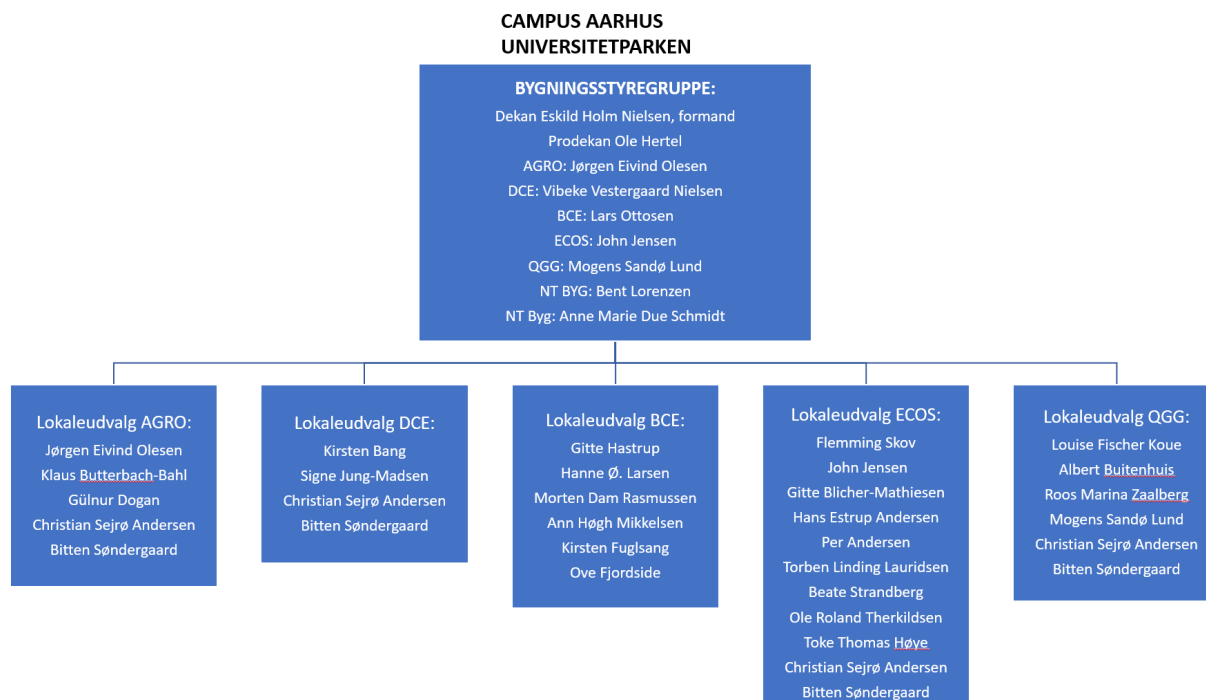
CAMPUS AARHUS
UNIVERSITETPARKEN

BYGNINGSSTYREGRUPPE:
Dekan Eskild Holm Nielsen, formand
Prodekan Ole Hertel
AGRO: Jørgen Eivind Olesen
DCE: Vibeke Vestergaard Nielsen
BCE: Lars Ottosen
ECOS: John Jensen
QGG: Mogens Sandø Lund
NT BYG: Bent Lorenzen
NT Byg: Anne Marie Due Schmidt

Lokaleudvalg AGRO:
Jørgen Eivind Olesen
Klaus Butterbach-Bahl
Gülnur Dogan
Christian Sejrø Andersen
Bitten Søndergaard

Lokaleudvalg DCE:
Kirsten Bang
Signe Jung-Madsen
Christian Sejrø Andersen
Bitten Søndergaard

Lokaleudvalg BCE:
Gitte Hastrup
Hanne Ø. Larsen
Morten Dam Rasmussen
Ann Høgh Mikkelsen
Kirsten Fuglsang
Ove Fjordside

Lokaleudvalg ECOS:
Flemming Skov
John Jensen
Gitte Blicher-Mathiesen
Hans Estrup Andersen
Per Andersen
Torben Linding Lauridsen
Beate Strandberg
Ole Roland Therkildsen
Toke Thomas Høye
Christian Sejrø Andersen
Bitten Søndergaard

Lokaleudvalg QGG:
Louise Fischer Koue
Albert Buitenhuis
Roos Marina Zaalberg
Mogens Sandø Lund
Christian Sejrø Andersen
Bitten Søndergaard